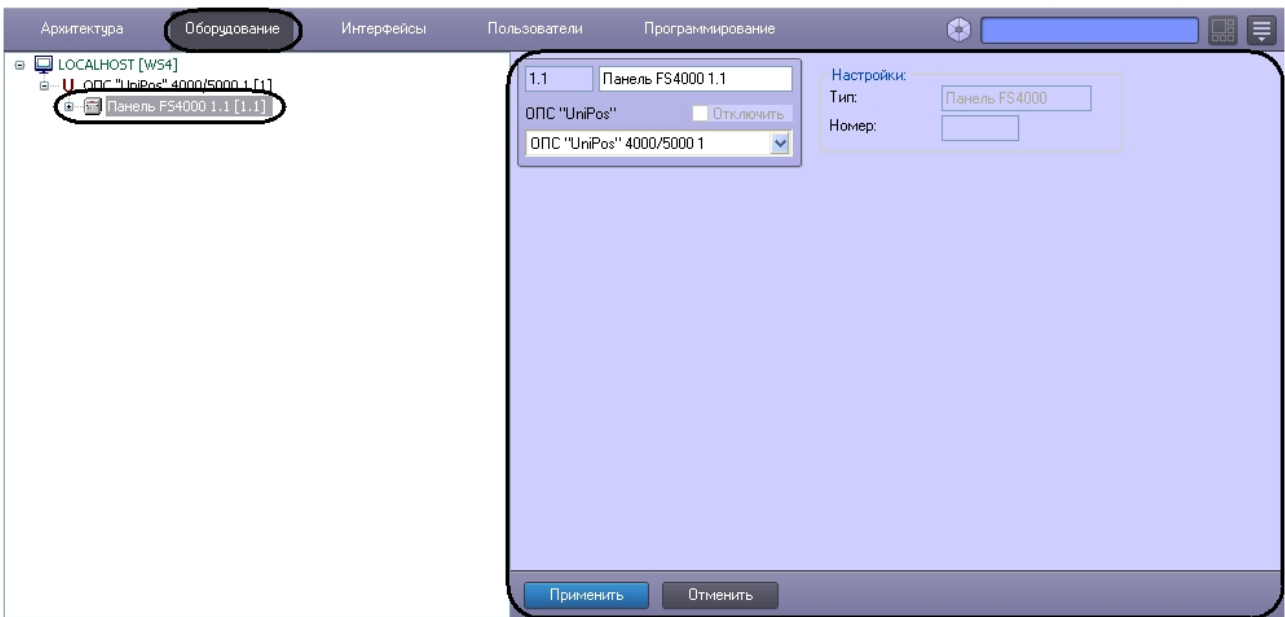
Архитектура Оборудование Интерфейсы Пользователи Программирование

LOCALHOST [WS4]
ОПС "UniPos" 4000/5000 1 [1]
Панель FS4000 1.1 [1.1]

1.1
Панель FS4000 1.1
ОПС "UniPos"
Отключить
ОПС "UniPos" 4000/5000 1

Настройки:
Тип: Панель FS4000
Номер:

Применить
Отменить